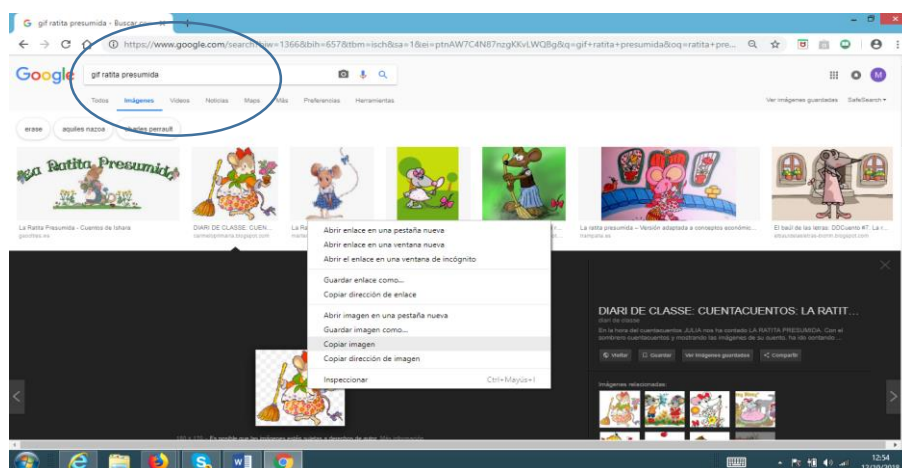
gif ratita presumida - Buscar co

https://www.google.com/search?biw=1366&bih=657&tbm=isch&sa=1&ei=ptnAW7C4N87nzgKKvLWQBg&q=gif+ratita+presumida&oq=ratita+pre...

Google

gif ratita presumida

Todos Imágenes Videos Noticias Maps Más Preferencias Herramientas

Ver imágenes guardadas SafeSearch

erase aquiles nazoa charles perrault

Ratita Presumida

La Ratita Presumida - Cuentos de Ishara

DIARI DE CLASSE: CUEN...

La Ra

La ratita presumida – Versión adaptada a conceptos económic...

El baúl de las letras: DOCuento #7. La r...

Abrir enlace en una pestaña nueva
Abrir enlace en una ventana nueva
Abrir el enlace en una ventana de incógnito

Guardar enlace como...
Copiar dirección de enlace

Abrir imagen en una pestaña nueva
Guardar imagen como...
Copiar imagen
Copiar dirección de imagen

Inspeccionar Ctrl+Mayús+I

DIARI DE CLASSE: CUENTACUENTOS: LA RATIT...

En la hora del cuentacuentos JULIA nos ha contado LA RATITA PRESUMIDA. Con el sombrero cuentacuentos y mostrando las imágenes de su cuento, ha ido contando ...

Visitar Guardar Ver imágenes guardadas Compartir

Imágenes relacionadas:

Es posible que las imágenes estén sujetas a derechos de autor.

12:54